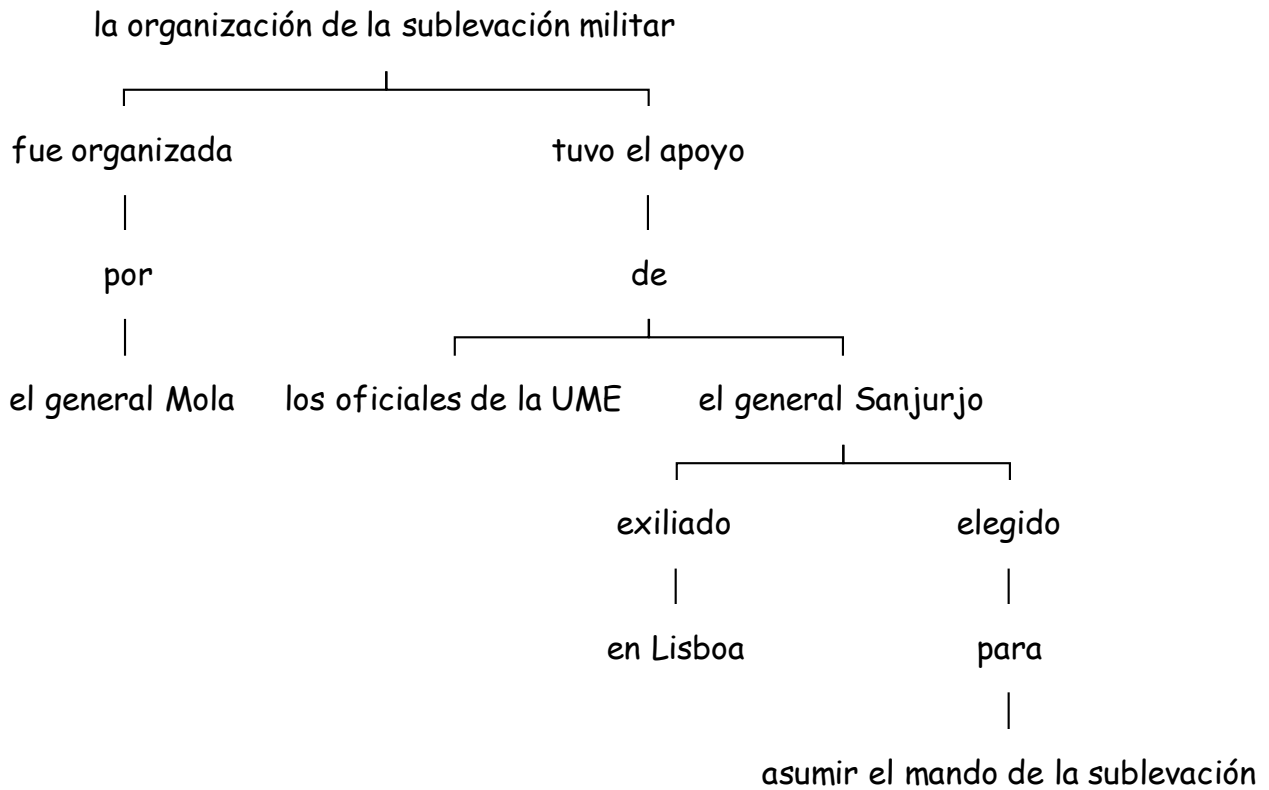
la organización de la sublevación militar

fue organizada

por

el general Mola

tuvo el apoyo

de

los oficiales de la UME

el general Sanjurjo

exiliado

en Lisboa

elegido

para

asumir el mando de la sublevación